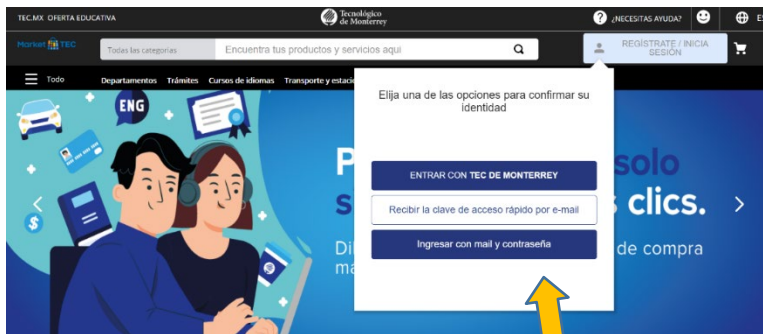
TEC.MX OFERTA EDUCATIVA

Tecnológico de Monterrey

¿NECESITAS AYUDA?

ES

Market TEC

Todas las categorías

Encuentra tus productos y servicios aquí

REGÍSTRATE / INICIA SESIÓN

Todo

Departamentos Trámites Cursos de idiomas Transporte y estacio

ENG

P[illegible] solo

s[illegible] clics.

Di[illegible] de compra

ma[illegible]

Elija una de las opciones para confirmar su identidad

ENTRAR CON TEC DE MONTERREY

Recibir la clave de acceso rápido por e-mail

Ingresar con mail y contraseña